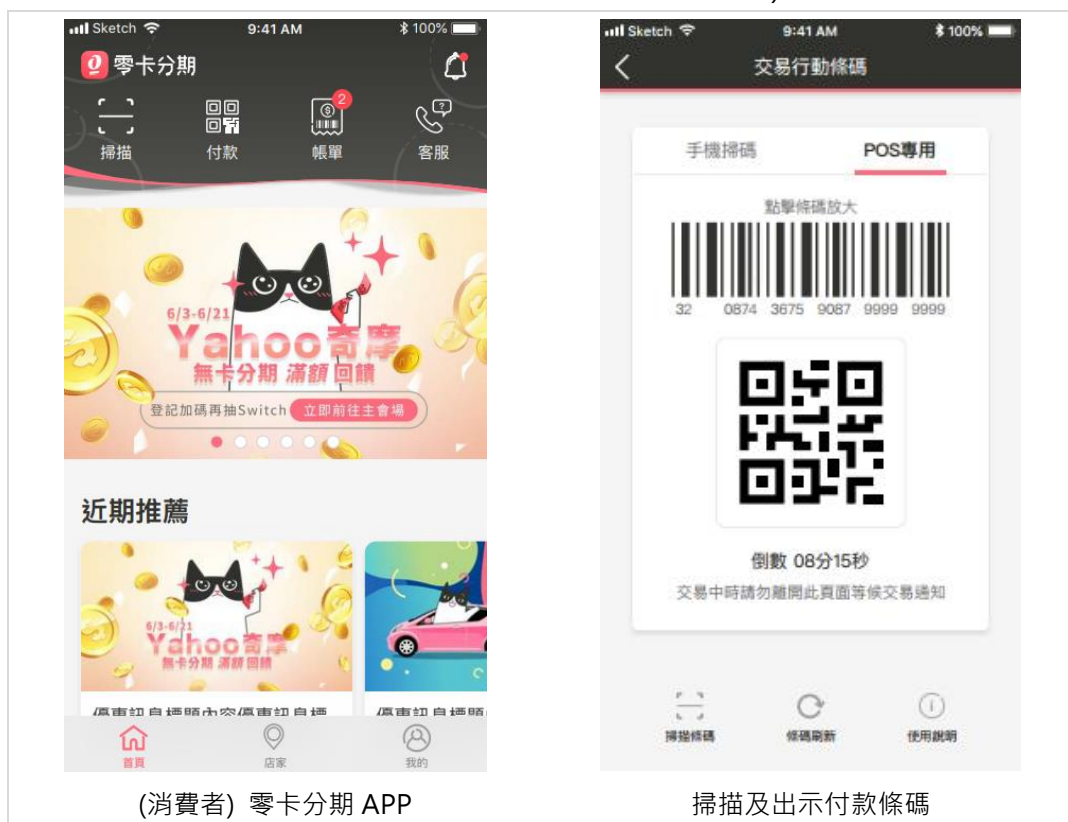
Sketch 9:41 AM 100%

零卡分期

掃描 付款 2 帳單 客服

6/3-6/21
Yahoo奇摩
無卡分期 滿額 回饋
登記加碼再抽Switch 立即前往主會場

近期推薦

6/3-6/21
Yahoo奇摩
無卡分期 滿額 回饋

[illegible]

首頁 店家 我的

(消費者) 零卡分期 APP

Sketch 9:41 AM 100%

交易行動條碼

手機掃碼 POS專用

點擊條碼放大

32 0874 3675 9087 9999 9999

倒數 08分15秒

交易中時請勿離開此頁面等候交易通知

掃描條碼 條碼刷新 使用說明

掃描及出示付款條碼